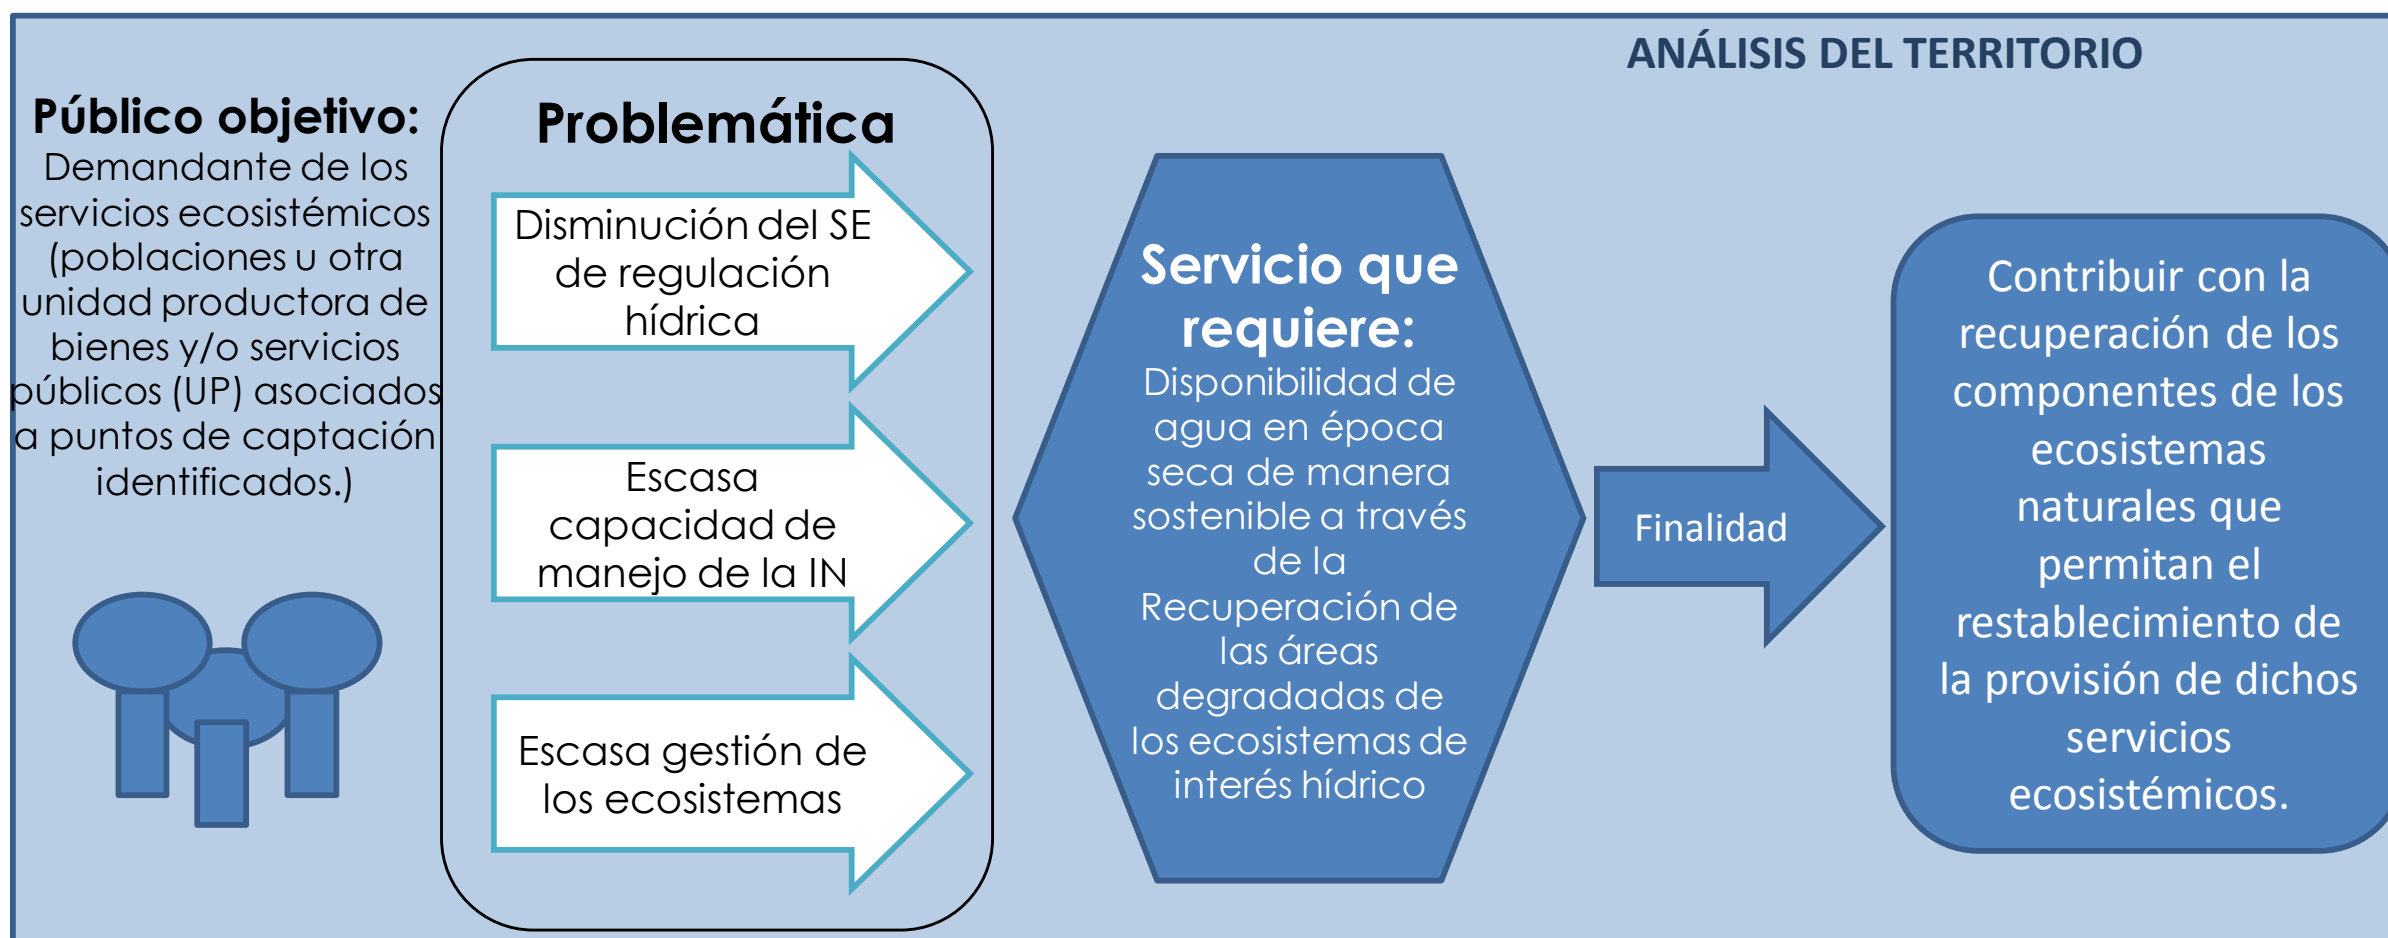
ANÁLISIS DEL TERRITORIO

Público objetivo:
Demandante de los servicios ecosistémicos (poblaciones u otra unidad productora de bienes y/o servicios públicos (UP) asociados a puntos de captación identificados.)

Problemática

Disminución del SE de regulación hídrica

Escasa capacidad de manejo de la IN

Escasa gestión de los ecosistemas

Servicio que requiere:
Disponibilidad de agua en época seca de manera sostenible a través de la Recuperación de las áreas degradadas de los ecosistemas de interés hídrico

Finalidad

Contribuir con la recuperación de los componentes de los ecosistemas naturales que permitan el restablecimiento de la provisión de dichos servicios ecosistémicos.